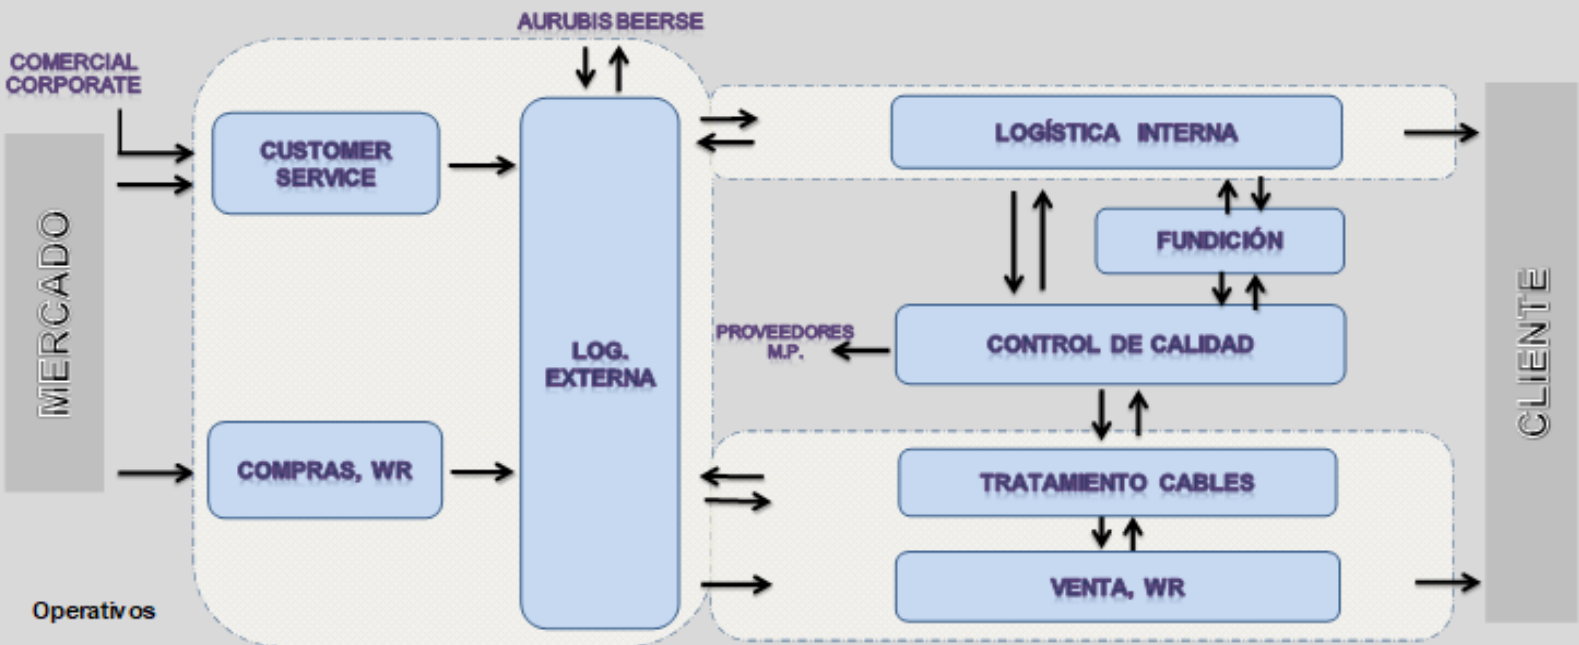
AURUBIS BEERSE

COMERCIAL CORPORATE

MERCADO

CUSTOMER SERVICE

COMPRAS, WR

LOG. EXTERNA

LOGÍSTICA INTERNA

FUNDICIÓN

PROVEEDORES M.P.

CONTROL DE CALIDAD

TRATAMIENTO CABLES

VENTA, WR

CLIENTE

Operativos